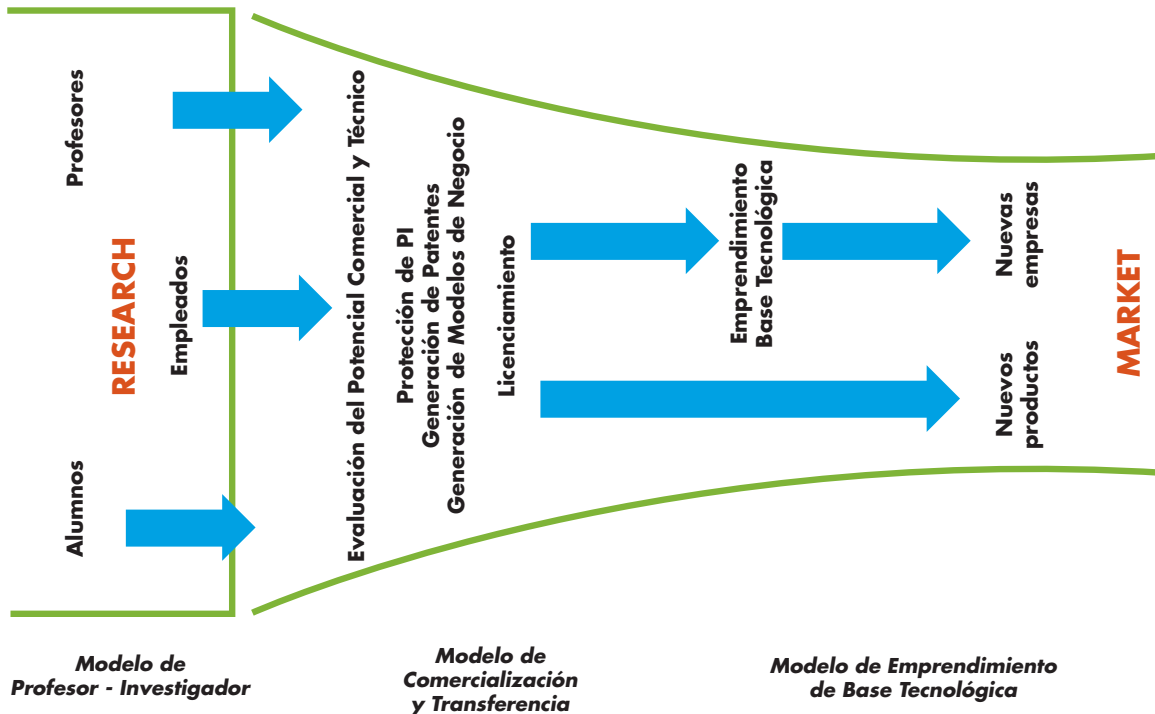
Profesores

RESEARCH

Empleados

Alumnos

Evaluación del Potencial Comercial y Técnico

Protección de PI
Generación de Patentes
Generación de Modelos de Negocio

Licenciamiento

Emprendimiento
Base Tecnológica

Nuevas
empresas

Nuevos
productos

MARKET

Modelo de
Profesor - Investigador

Modelo de
Comercialización
y Transferencia

Modelo de Emprendimiento
de Base Tecnológica